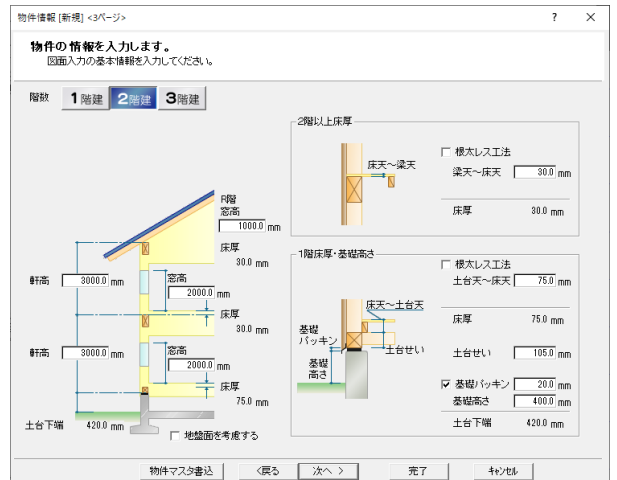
物件情報 [新規] <3ページ>
?
×

物件の情報を入力します。
図面入力の基本情報を入力してください。

階数 1階建 2階建 3階建

R階
窓高
1000.0 mm
床厚
30.0 mm
軒高 3000.0 mm
窓高
2000.0 mm
床厚
30.0 mm
軒高 3000.0 mm
窓高
2000.0 mm
床厚
75.0 mm
土台下端 420.0 mm
地盤面を考慮する

2階以上床厚
床天～梁天
根太レス工法
梁天～床天 30.0 mm
床厚 30.0 mm

1階床厚・基礎高さ
床天～土台天
基礎パッキン
土台せい
基礎高さ
根太レス工法
土台天～床天 75.0 mm
床厚 75.0 mm
土台せい 105.0 mm
基礎パッキン 20.0 mm
基礎高さ 400.0 mm
土台下端 420.0 mm

物件マスタ書込 <戻る 次へ > 完了 キャンセル